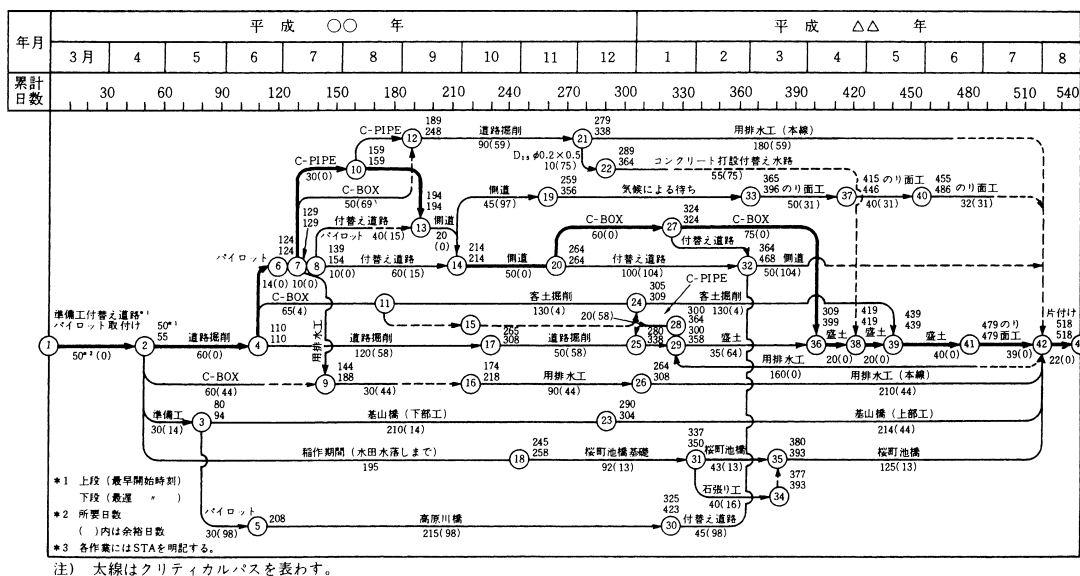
年月

平成 ○○ 年

平成 △△ 年

3月 4 5 6 7 8 9 10 11 12 1 2 3 4 5 6 7 8

累計日数

30 60 90 120 150 180 210 240 270 300 330 360 390 420 450 480 510 540

準備工付替え道路*1 パイロット取付け

50*2(0)

50*1 55

道路掘削 60(0)

110 110

C-BOX 65(4)

パイロット 14(0) 10(0) 10(0)

124 124

129 129

139 154

C-PIPE 30(0)

159 159

C-PIPE

189 248

C-BOX 50(69)

194 194

付替え道路 40(15)

パイロット

付替え道路 60(15)

側道 20 (0)

道路掘削 90(59)

279 338

$D_{13}$ $\phi$0.2 × 0.5 10(75)

289 364

コンクリート打設付替え水路 55(75)

用排水工(本線) 180(59)

側道 45(97)

259 356

気候による待ち

365 396 のり面工 50(31)

415 のり面工 446 40(31)

455 486 のり面工 32(31)

214 214

側道 50(0)

264 264

C-BOX 60(0)

324 324

付替え道路

C-BOX 75(0)

付替え道路 100(104)

364 468 側道 50(104)

C-PIPE

客土掘削 130(4)

20(58)

305 309

客土掘削 130(4)

用排水工

144 188

道路掘削 120(58)

265 308

道路掘削 50(58)

280 338

300 364

300 358

盛土 35(64)

309 399

盛土 20(0)

419 419

盛土 20(0)

439 439

盛土 40(0)

479のり 479面工 39(0)

片付け 518 518 22(0)

C-BOX 60(44)

30(44)

174 218

用排水工 90(44)

264 308

用排水工 160(0)

用排水工(本線) 210(44)

準備工 30(14)

80 94

基山橋(下部工) 210(14)

290 304

基山橋(上部工) 214(44)

稲作期間(水田水落しまで) 195

245 258

桜町池橋基礎 92(13)

337 350

桜町池橋 43(13)

380 393

桜町池橋 125(13)

石張り工 40(16)

377 393

パイロット 30(98)

208

高原川橋 215(98)

325 423

付替え道路 45(98)

*1 上段(最早開始時刻) 下段(最遅 〃 )

*2 所要日数 ( )内は余裕日数

*3 各作業にはSTAを明記する。

注) 太線はクリティカルパスを表わす。